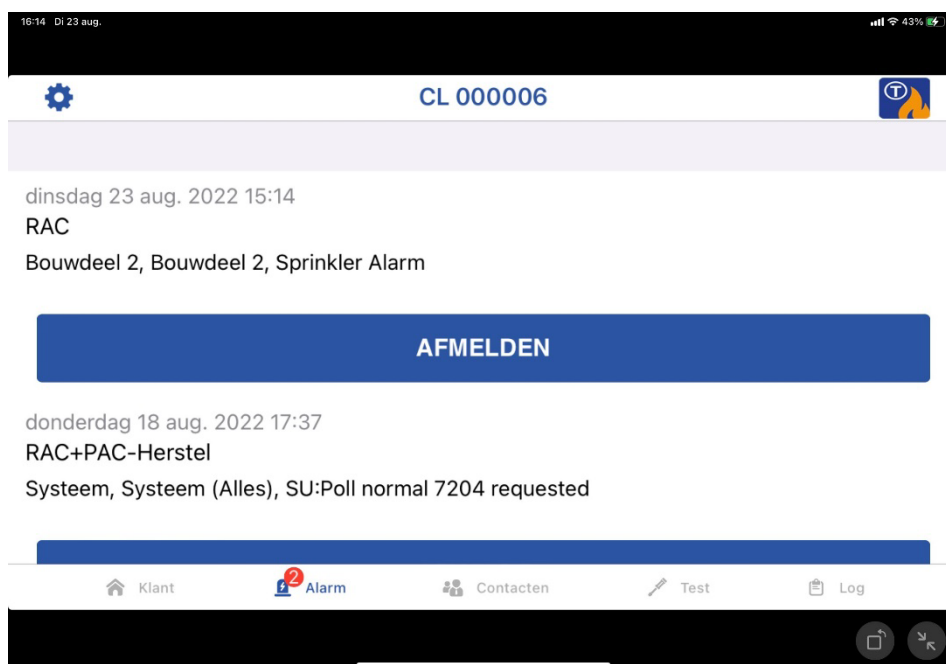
16:14 Di 23 aug.

43%

CL 000006

dinsdag 23 aug. 2022 15:14
RAC
Bouwdeel 2, Bouwdeel 2, Sprinkler Alarm

AFMELDEN

donderdag 18 aug. 2022 17:37
RAC+PAC-Herstel
Systeem, Systeem (Alles), SU:Poll normal 7204 requested

Klant
2
Alarm
Contacten
Test
Log